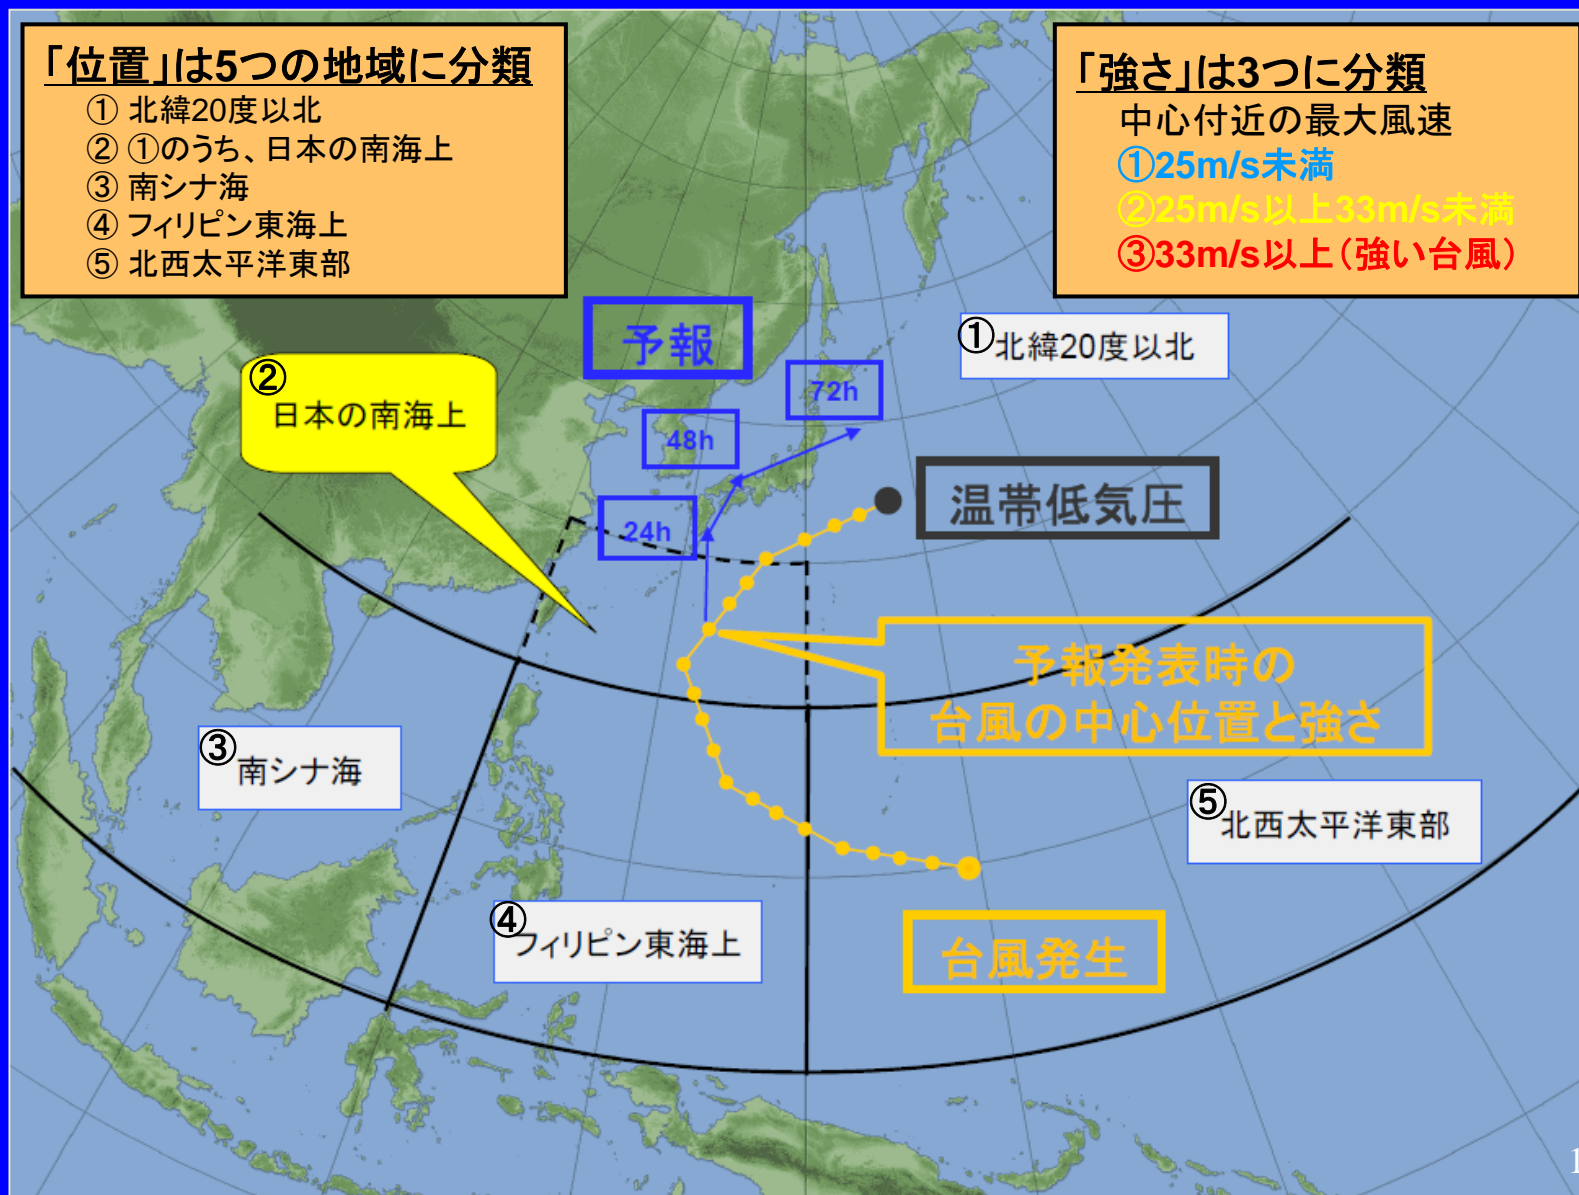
「位置」は5つの地域に分類
① 北緯20度以北
② ①のうち、日本の南海上
③ 南シナ海
④ フィリピン東海上
⑤ 北西太平洋東部

「強さ」は3つに分類
中心付近の最大風速
①25m/s未満
②25m/s以上33m/s未満
③33m/s以上（強い台風）

予報

72h

48h

24h

①北緯20度以北

②
日本の南海上

温帯低気圧

予報発表時の
台風の中心位置と強さ

③南シナ海

⑤北西太平洋東部

④フィリピン東海上

台風発生